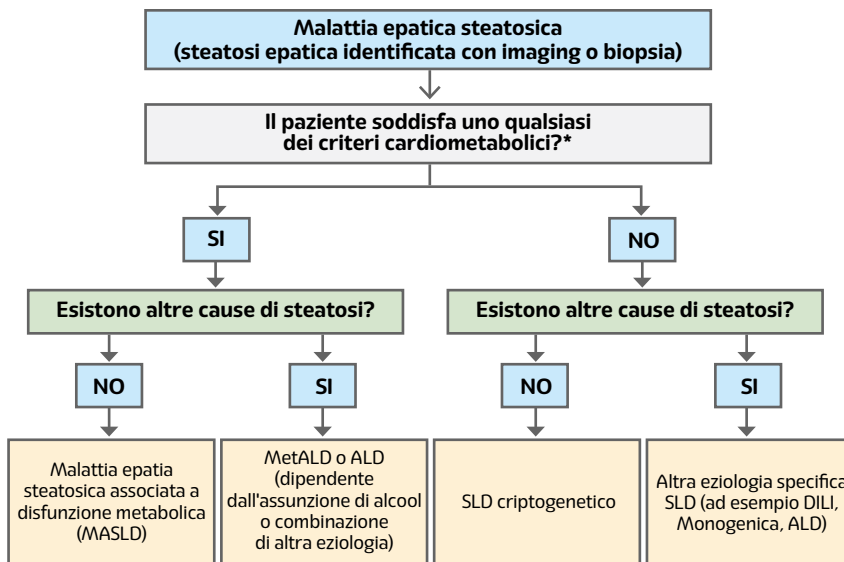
Malattia epatica steatosica
(steatosi epatica identificata con imaging o biopsia)

Il paziente soddisfa uno qualsiasi dei criteri cardiometabolici?*

SI

NO

Esistono altre cause di steatosi?

Esistono altre cause di steatosi?

NO

SI

NO

SI

Malattia epatia steatosica associata a disfunzione metabolica (MASLD)

MetALD o ALD (dipendente dall'assunzione di alcool o combinazione di altra eziologia)

SLD criptogenetico

Altra eziologia specifica SLD (ad esempio DILI, Monogenica, ALD)